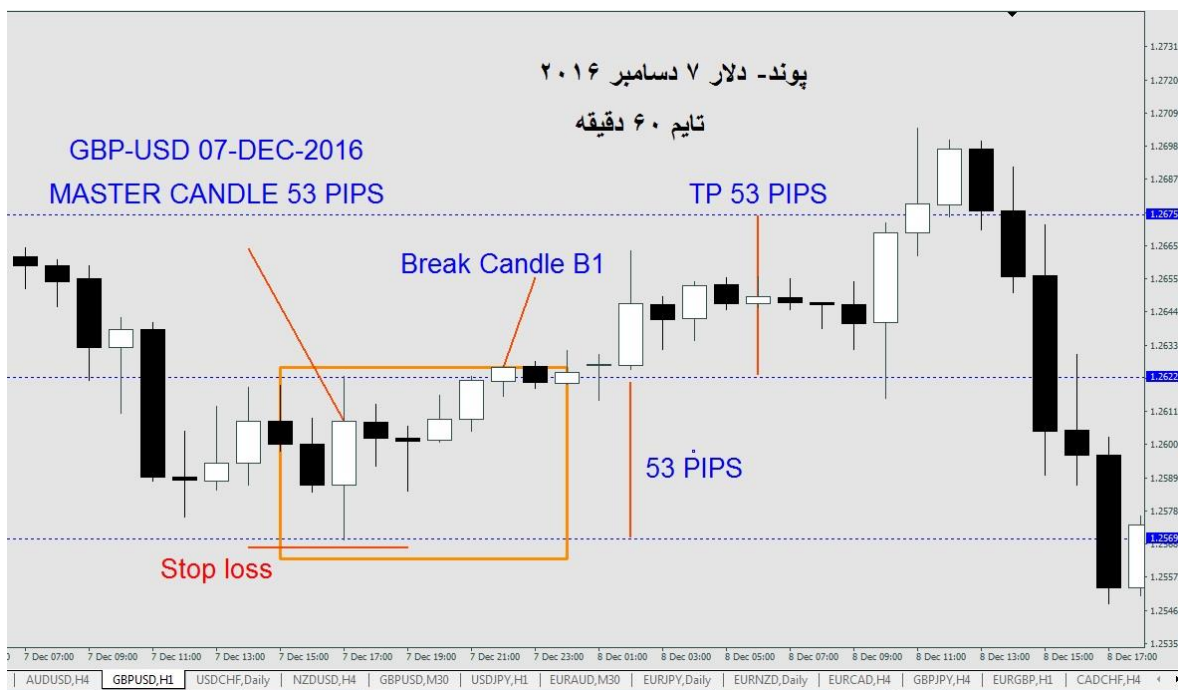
پوند- دلار ۷ دسامبر ۲۰۱۶
تایم ۶۰ دقیقه

GBP-USD 07-DEC-2016
MASTER CANDLE 53 PIPS

TP 53 PIPS

Break Candle B1

53 PIPS

Stop loss

1.2731
1.2720
1.2709
1.2698
1.2687
1.2675
1.2665
1.2655
1.2644
1.2633
1.2622
1.2611
1.2600
1.2589
1.2578
1.2569
1.2557
1.2546
1.2535

7 Dec 07:00 7 Dec 09:00 7 Dec 11:00 7 Dec 13:00 7 Dec 15:00 7 Dec 17:00 7 Dec 19:00 7 Dec 21:00 7 Dec 23:00 8 Dec 01:00 8 Dec 03:00 8 Dec 05:00 8 Dec 07:00 8 Dec 09:00 8 Dec 11:00 8 Dec 13:00 8 Dec 15:00 8 Dec 17:00

AUDUSD,H4 | GBPUSD,H1 | USDCHF,Daily | NZDUSD,H4 | GBPUSD,M30 | USDJPY,H1 | EURAUD,M30 | EURJPY,Daily | EURNZD,Daily | EURCAD,H4 | GBPJPY,H4 | EURGBP,H1 | CADCHF,H4